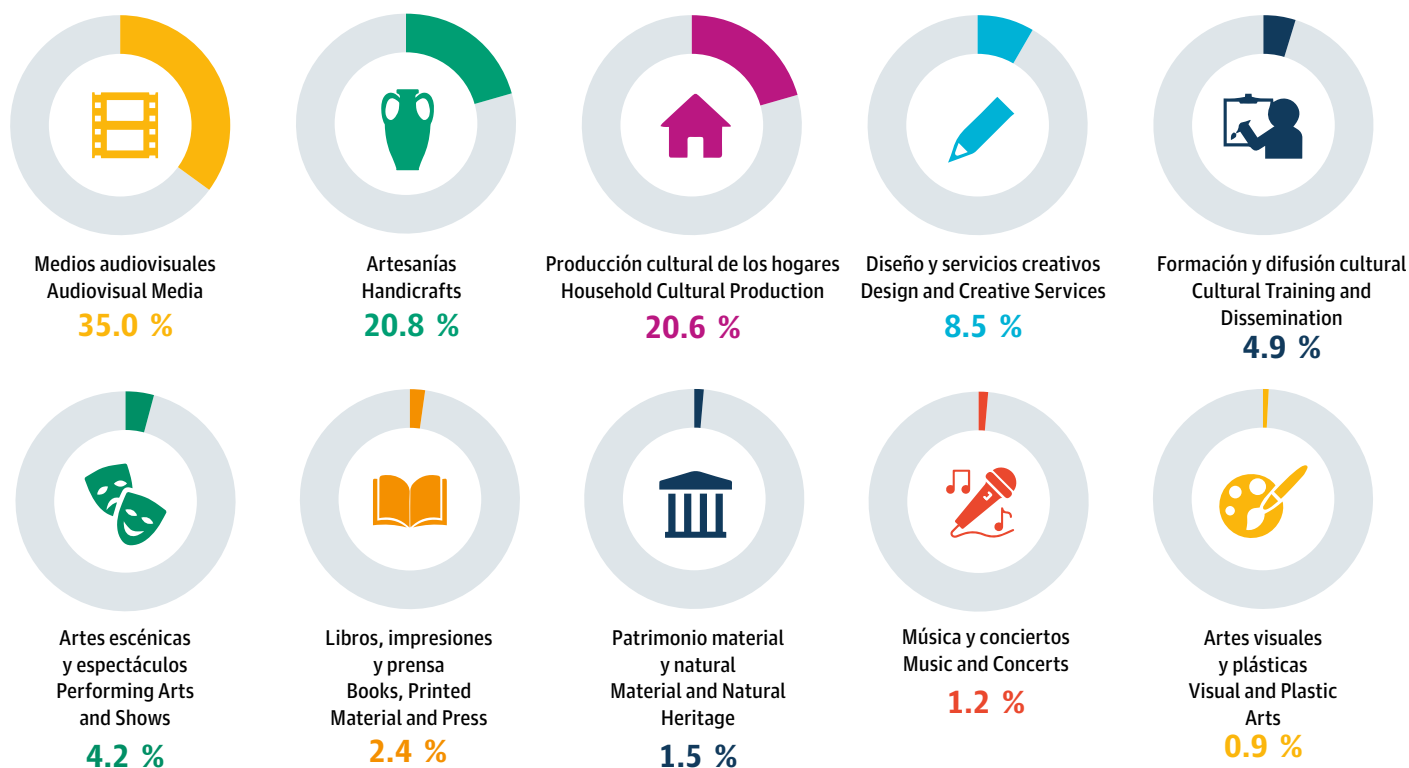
Medios audiovisuales
Audiovisual Media
35.0 %

Artesanías
Handicrafts
20.8 %

Producción cultural de los hogares
Household Cultural Production
20.6 %

Diseño y servicios creativos
Design and Creative Services
8.5 %

Formación y difusión cultural
Cultural Training and Dissemination
4.9 %

Artes escénicas y espectáculos
Performing Arts and Shows
4.2 %

Libros, impresiones y prensa
Books, Printed Material and Press
2.4 %

Patrimonio material y natural
Material and Natural Heritage
1.5 %

Música y conciertos
Music and Concerts
1.2 %

Artes visuales y plásticas
Visual and Plastic Arts
0.9 %